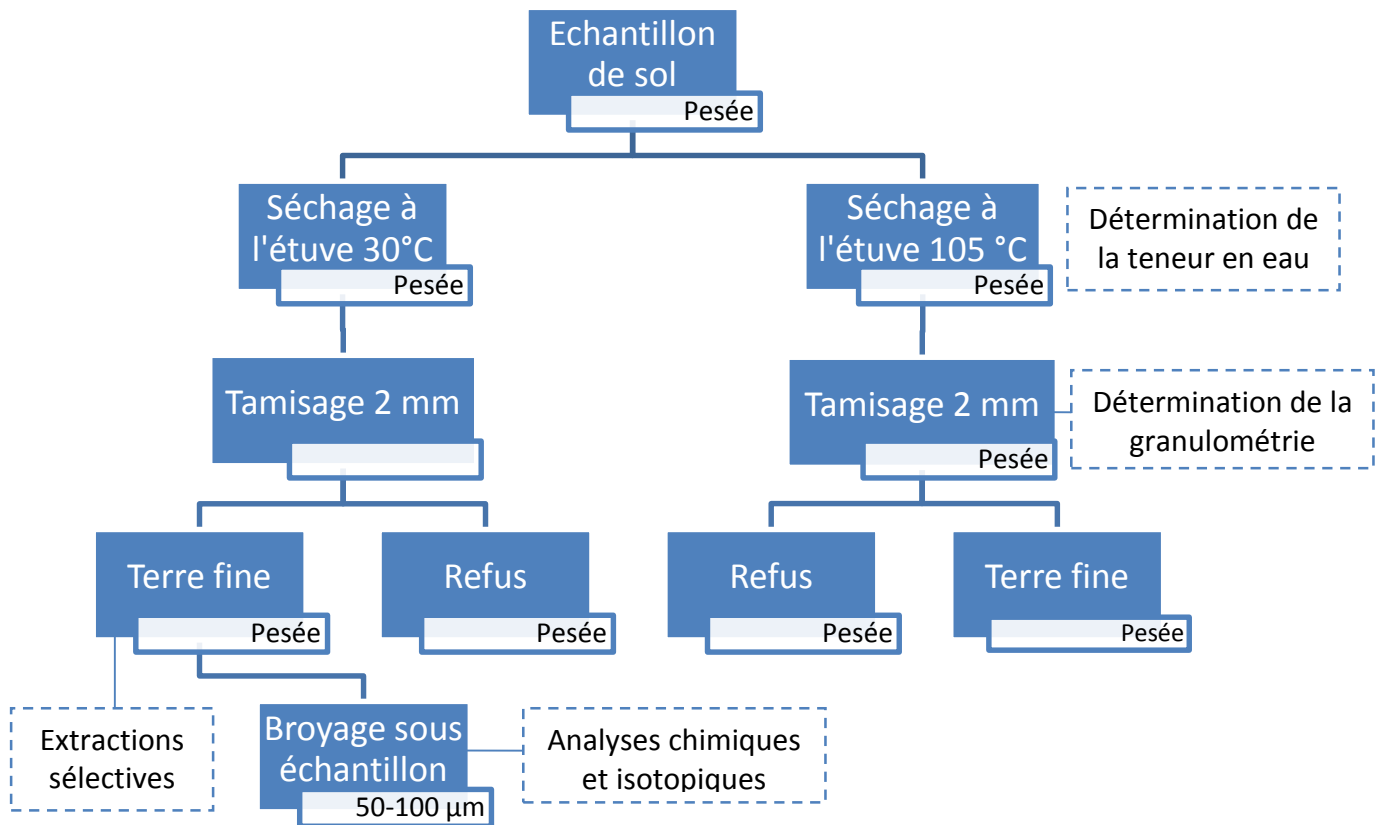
Echantillon de sol
Pesée

Séchage à l'étuve 30°C
Pesée

Séchage à l'étuve 105 °C
Pesée

Détermination de la teneur en eau

Tamisage 2 mm

Tamisage 2 mm
Pesée

Détermination de la granulométrie

Terre fine
Pesée

Refus
Pesée

Refus
Pesée

Terre fine
Pesée

Extractions sélectives

Broyage sous échantillon
50-100 µm

Analyses chimiques et isotopiques